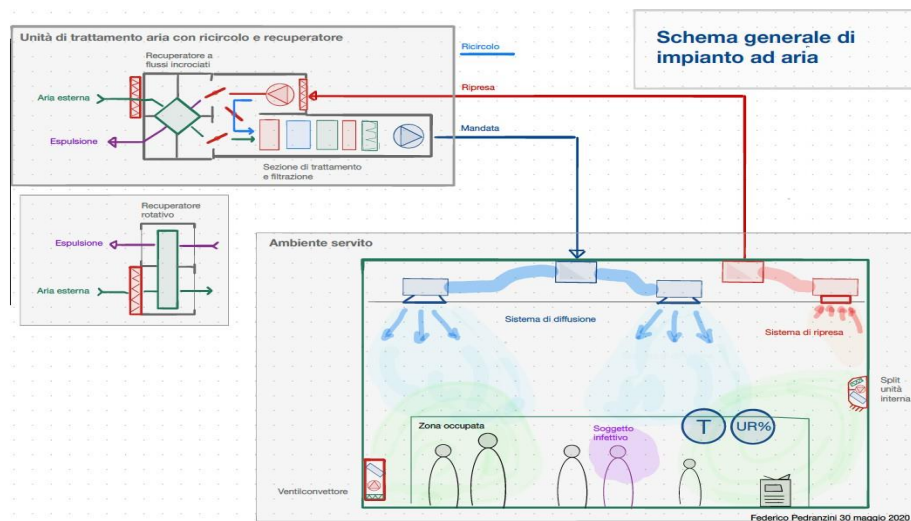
Unità di trattamento aria con ricircolo e recuperatore

Recuperatore a flussi incrociati

Aria esterna

Espulsione

Sezione di trattamento e filtrazione

Ricircolo

Ripresa

Mandata

Schema generale di impianto ad aria

Recuperatore rotativo

Espulsione

Aria esterna

Ambiente servito

Sistema di diffusione

Sistema di ripresa

Split unità interna

Zona occupata

Soggetto infettivo

T

UR%

Ventilconvettore

Federico Pedranzini 30 maggio 2020